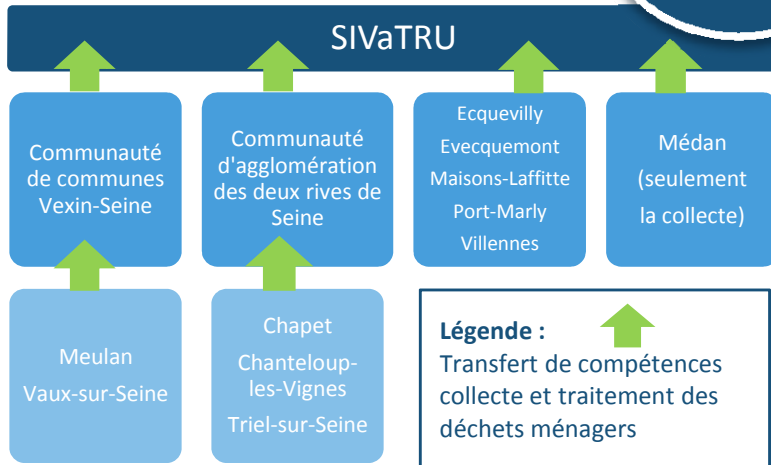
SIVaTRU

Communauté de communes Vexin-Seine

Communauté d'agglomération des deux rives de Seine

Ecquevilly
Evecquemont
Maisons-Laffitte
Port-Marly
Villennes

Médan (seulement la collecte)

Meulan
Vaux-sur-Seine

Chapet
Chanteloup-les-Vignes
Triel-sur-Seine

Légende :
Transfert de compétences collecte et traitement des déchets ménagers